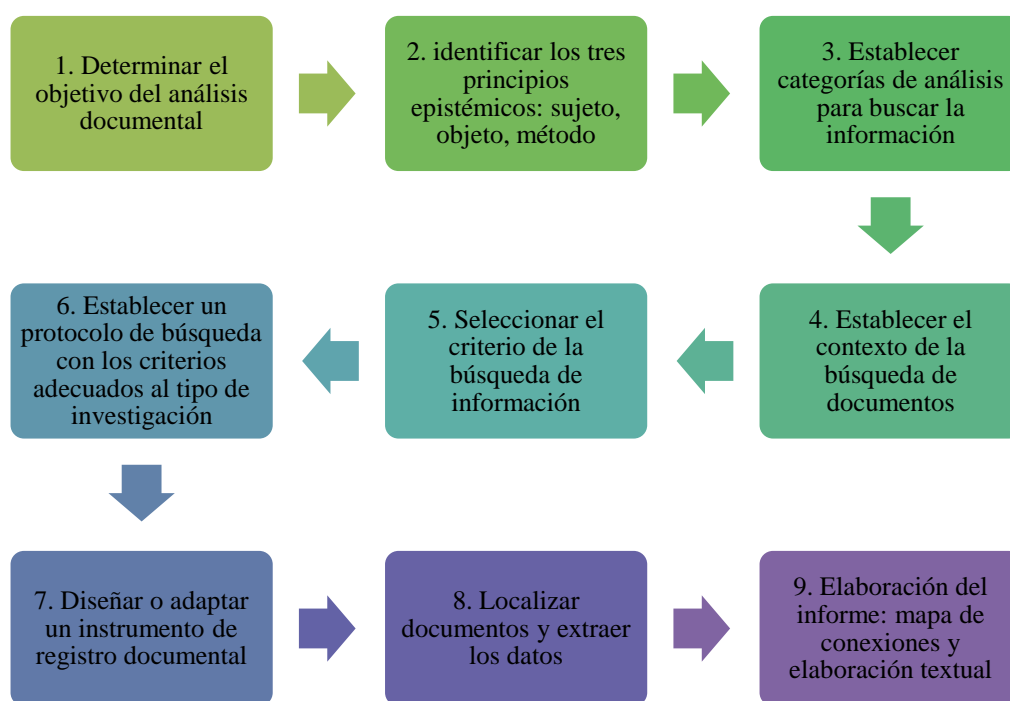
1. Determinar el objetivo del análisis documental

2. identificar los tres principios epistémicos: sujeto, objeto, método

3. Establecer categorías de análisis para buscar la información

4. Establecer el contexto de la búsqueda de documentos

5. Seleccionar el criterio de la búsqueda de información

6. Establecer un protocolo de búsqueda con los criterios adecuados al tipo de investigación

7. Diseñar o adaptar un instrumento de registro documental

8. Localizar documentos y extraer los datos

9. Elaboración del informe: mapa de conexiones y elaboración textual